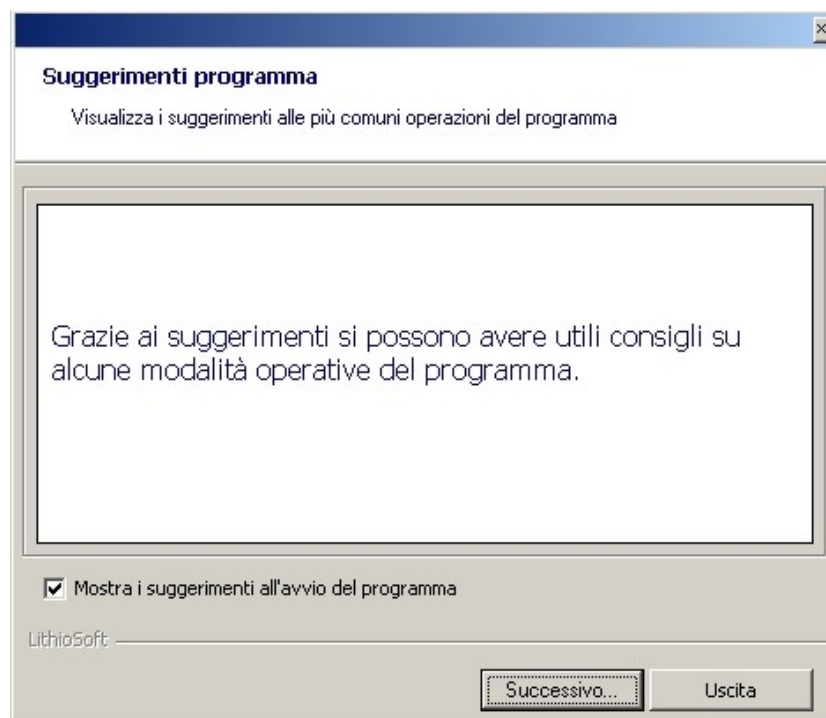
Suggerimenti programma

Visualizza i suggerimenti alle più comuni operazioni del programma

Grazie ai suggerimenti si possono avere utili consigli su alcune modalità operative del programma.

☑ Mostra i suggerimenti all'avvio del programma

LithioSoft

Successivo...

Uscita